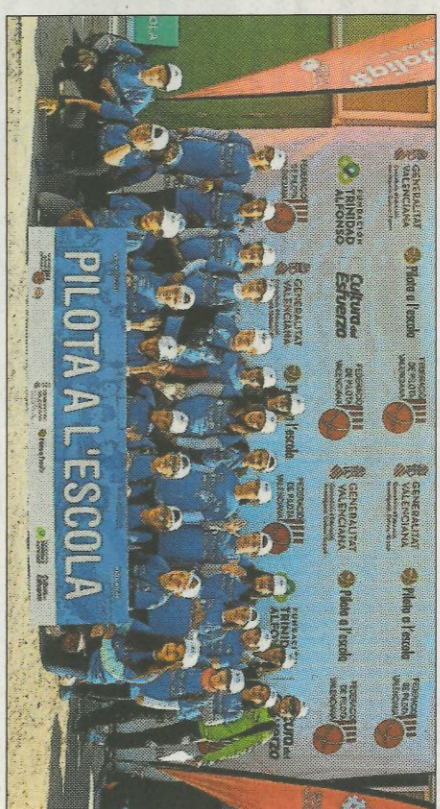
PILOTA A L'ESCOLA

GENERALITAT VALENCIANA

Pilota a l'escola

FEDERACIÓ DE PILOTA VALENCIANA

FUNDACIÓN TRINIDAD ALFONSO

Cultura del Esfuerzo

GENERALITAT VALENCIANA

Pilota a l'escola

FEDERACIÓ DE PILOTA VALENCIANA

GENERALITAT VALENCIANA

Pilota a l'escola

FEDERACIÓ DE PILOTA VALENCIANA

GENERALITAT VALENCIANA

Pilota a l'escola

FEDERACIÓ DE PILOTA VALENCIANA

FUNDACIÓN TRINIDAD ALFONSO

Cultura del Esfuerzo